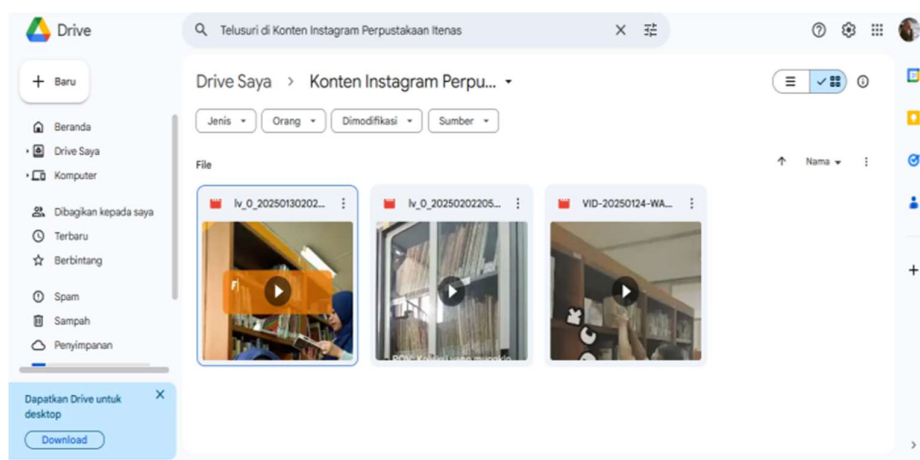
Drive

Telusuri di Konten Instagram Perpustakaan Itenas

Baru

Beranda
Drive Saya
Komputer

Dibagikan kepada saya
Terbaru
Berbintang

Spam
Sampah
Penyimpanan

Dapatkan Drive untuk desktop

Download

Drive Saya › Konten Instagram Perpu...

Jenis
Orang
Dimodifikasi
Sumber

File

Nama

lv_0_20250130202...

lv_0_20250202205...

VID-20250124-WA...